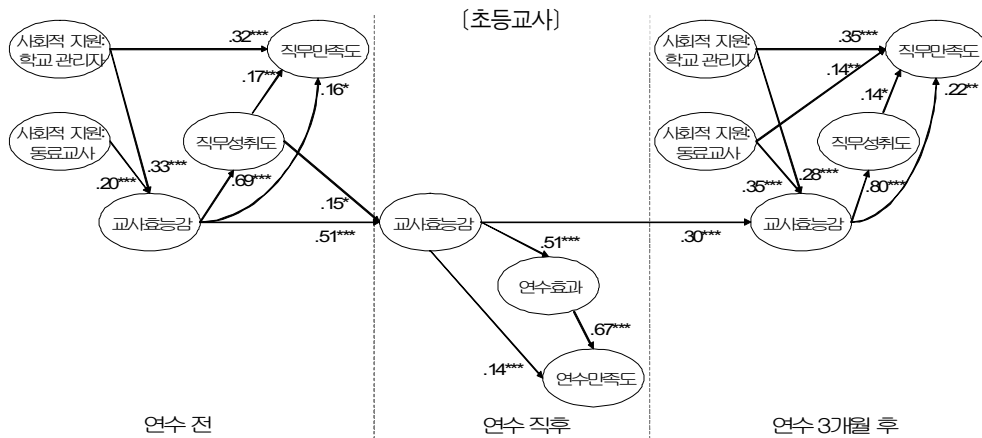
〔초등교사〕

사회적 지원: 학교 관리자

.32***

직무만족도

.17***

.16*

사회적 지원: 동료교사

직무성취도

.33***

.20***

.69***

교사효능감

.15*

.51***

교사효능감

.51***

연수효과

.67***

.14***

연수만족도

사회적 지원: 학교 관리자

.35***

직무만족도

.14**

.14*

.22**

사회적 지원: 동료교사

직무성취도

.28***

.35***

.80***

.30***

교사효능감

연수 전

연수 직후

연수 3개월 후